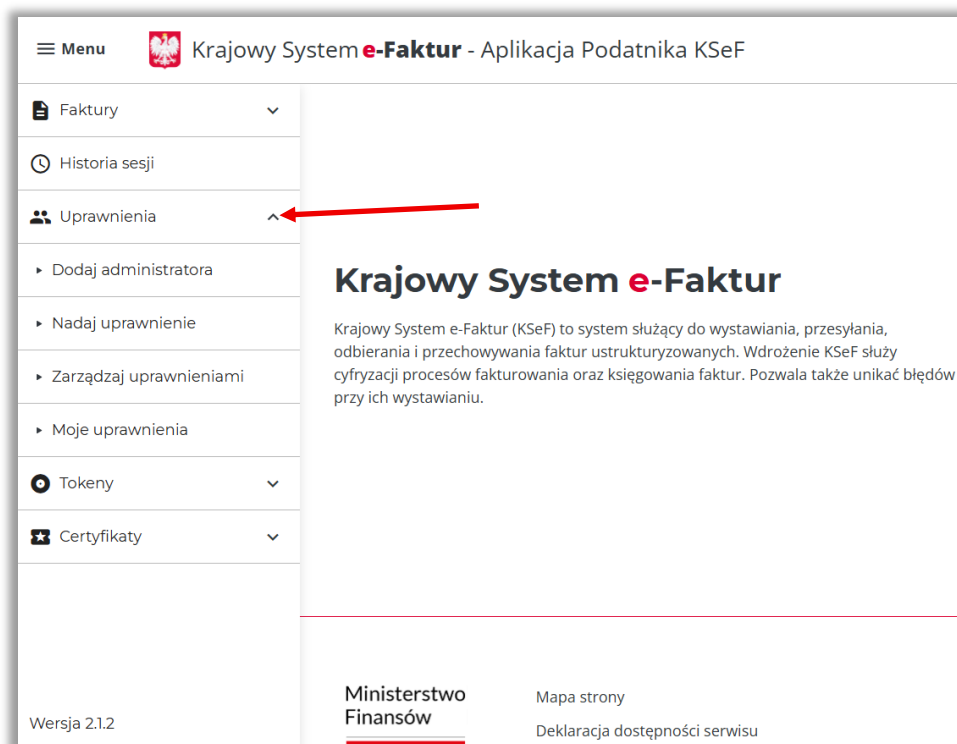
Menu

Krajowy System e-Faktur - Aplikacja Podatnika KSeF

Faktury

Historia sesji

Uprawnienia

Dodaj administratora

Nadaj uprawnienie

Zarządzaj uprawnieniami

Moje uprawnienia

Tokeny

Certyfikaty

Wersja 2.1.2

Krajowy System e-Faktur

Krajowy System e-Faktur (KSeF) to system służący do wystawiania, przesyłania, odbierania i przechowywania faktur ustrukturyzowanych. Wdrożenie KSeF służy cyfryzacji procesów fakturowania oraz księgowania faktur. Pozwala także unikać błędów przy ich wystawianiu.

Ministerstwo Finansów

Mapa strony

Deklaracja dostępności serwisu